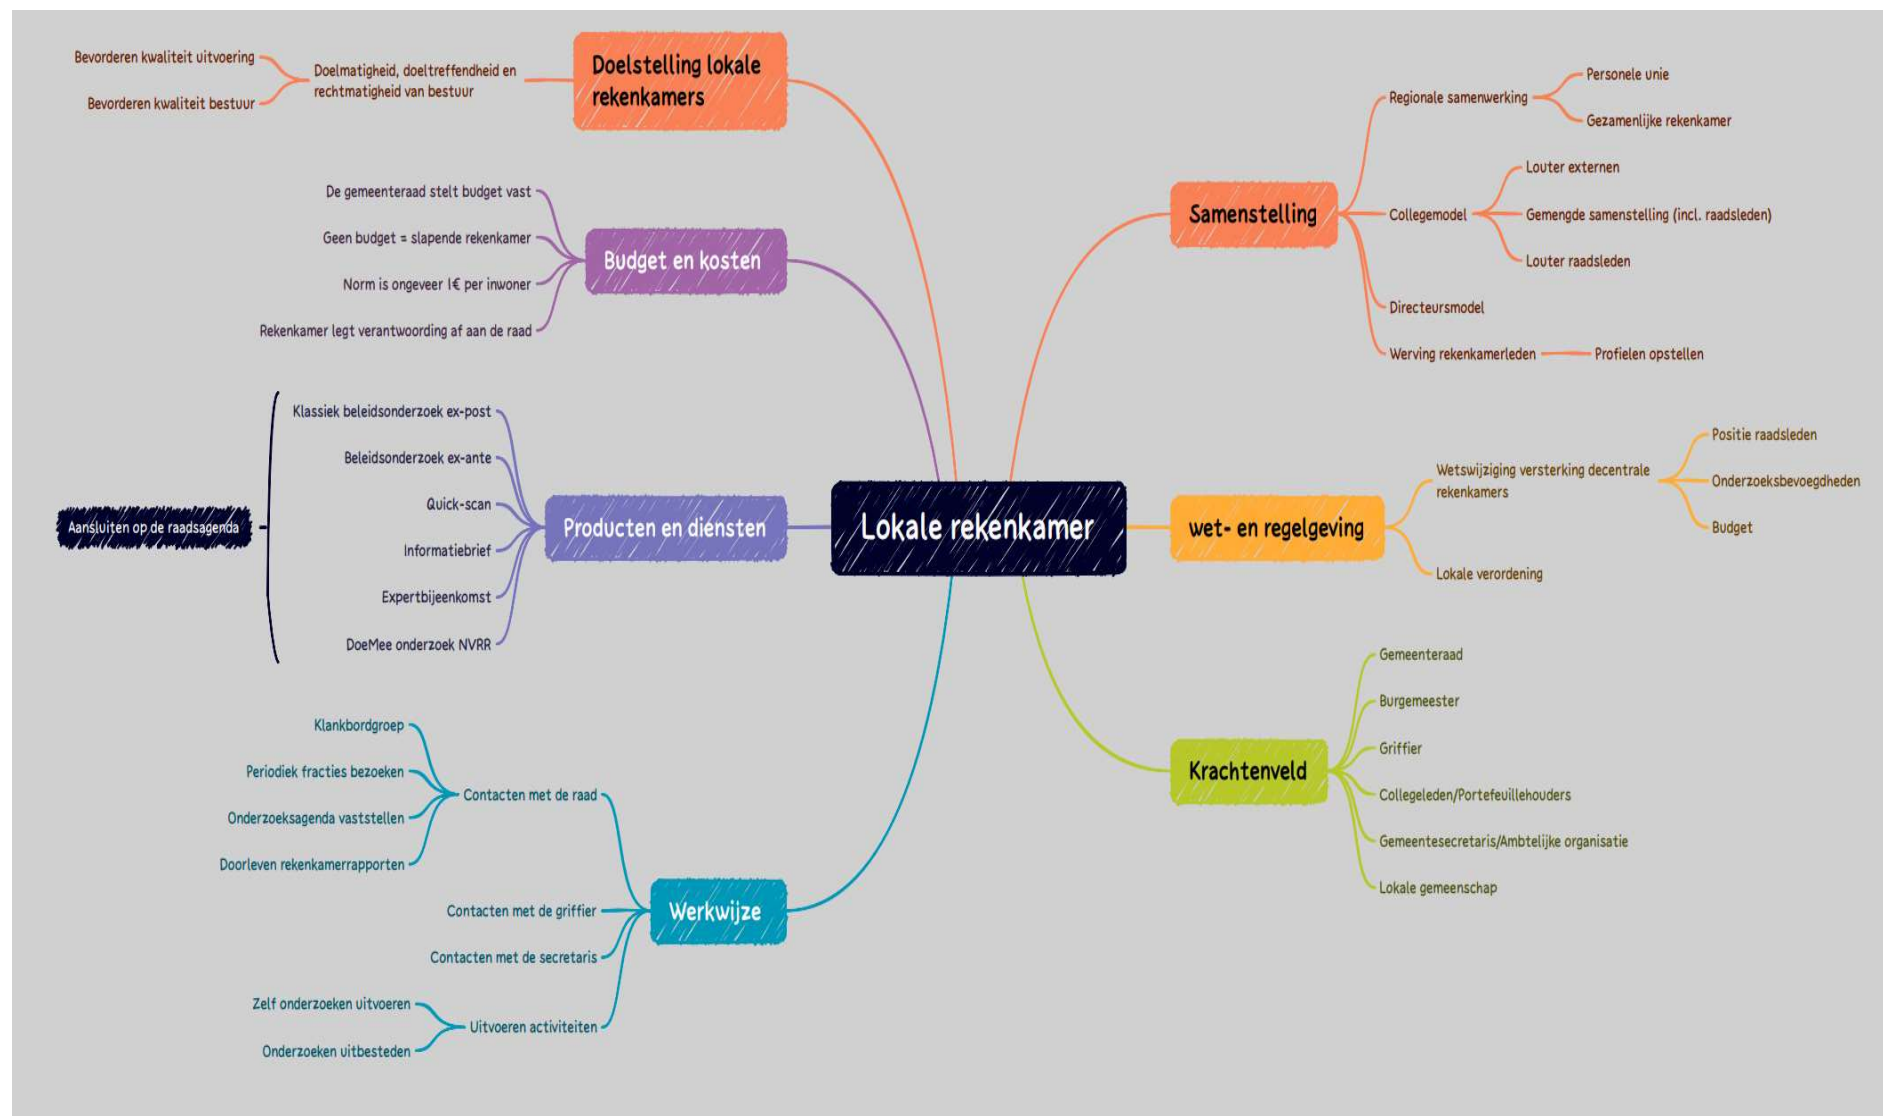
Lokale rekenkamer

Doelstelling lokale rekenkamers
Doelmatigheid, doeltreffendheid en rechtmatigheid van bestuur
Bevorderen kwaliteit uitvoering
Bevorderen kwaliteit bestuur

Budget en kosten
De gemeenteraad stelt budget vast
Geen budget = slapende rekenkamer
Norm is ongeveer 1€ per inwoner
Rekenkamer legt verantwoording af aan de raad

Producten en diensten
Klassiek beleidsonderzoek ex-post
Beleidsonderzoek ex-ante
Quick-scan
Informatiebrief
Expertbijeenkomst
DoeMee onderzoek NVRR
Aansluiten op de raadsagenda

Werkwijze
Contacten met de raad
Klankbordgroep
Periodiek fracties bezoeken
Onderzoeksagenda vaststellen
Doorleven rekenkamerrapporten
Contacten met de griffier
Contacten met de secretaris
Uitvoeren activiteiten
Zelf onderzoeken uitvoeren
Onderzoeken uitbesteden

Samenstelling
Regionale samenwerking
Personele unie
Gezamenlijke rekenkamer
Collegemodel
Louter externen
Gemengde samenstelling (incl. raadsleden)
Louter raadsleden
Directeursmodel
Werving rekenkamerleden
Profielen opstellen

wet- en regelgeving
Wetswijziging versterking decentrale rekenkamers
Positie raadsleden
Onderzoeksbevoegdheden
Budget
Lokale verordening

Krachtenveld
Gemeenteraad
Burgemeester
Griffier
Collegeleden/Portefeuillehouders
Gemeentesecretaris/Ambtelijke organisatie
Lokale gemeenschap